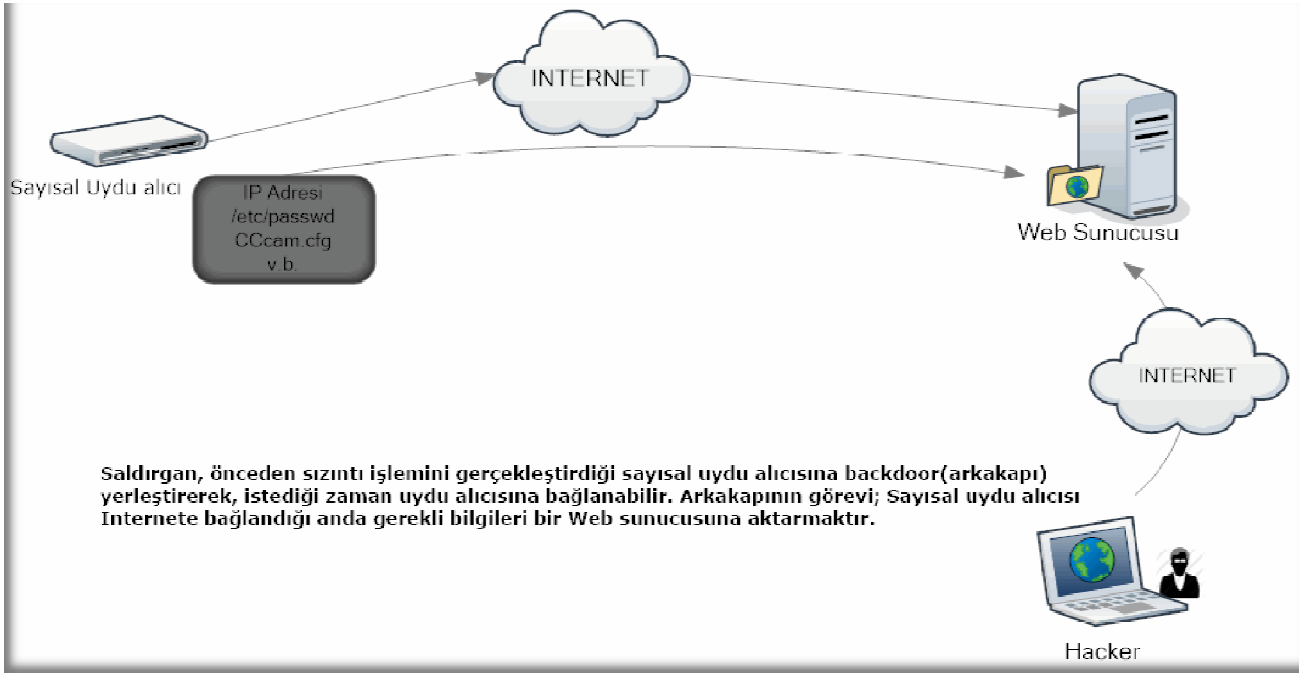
INTERNET

Sayısal Uydu alıcı

IP Adresi
/etc/passwd
CCcam.cfg
v.b.

Web Sunucusu

INTERNET

Saldırgan, önceden sızıntı işlemini gerçekleştirdiği sayısal uydu alıcısına backdoor(arkakapı) yerleştirerek, istediği zaman uydu alıcısına bağlanabilir. Arkakapının görevi; Sayısal uydu alıcısı Internete bağlandığı anda gerekli bilgileri bir Web sunucusuna aktarmaktır.

Hacker